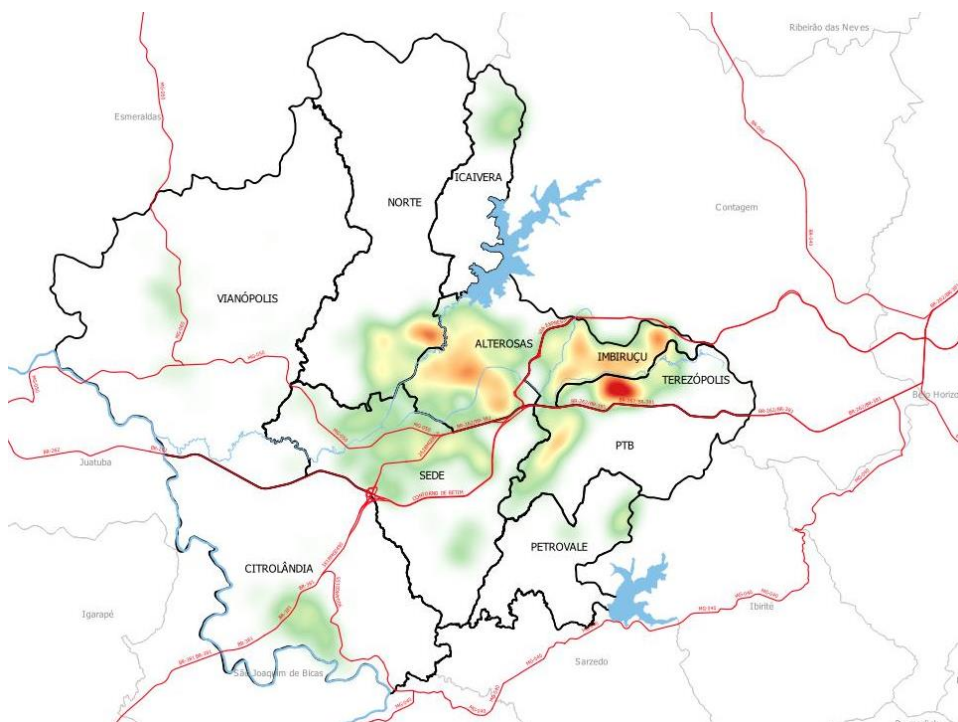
Ribeirão das Neves

Esmeraldas

ICAIVERA

NORTE

Contagem

VIANÓPOLIS

ALTEROSAS

IMBIRUÇU

TEREZÓPOLIS

Belo Horizo

Juatuba

PTB

SEDE

PETROVALE

CITROLÂNDIA

Igarapé

Ibirité

São Joaquim de Bicas

Sarzedo